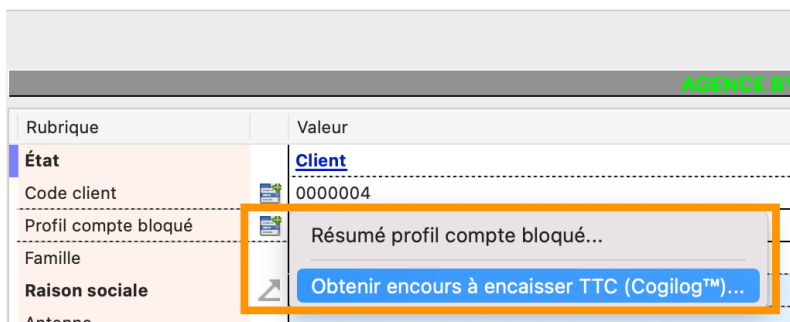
AGENCE B'

| Rubrique | | Valeur |
|---|---|---|
| État | | Client |
| Code client | | 0000004 |
| Profil compte bloqué | | |
| Famille | | |
| Raison sociale | | |
| Antenne | | |

Résumé profil compte bloqué...

Obtenir encours à encaisser TTC (Cogilog™)...